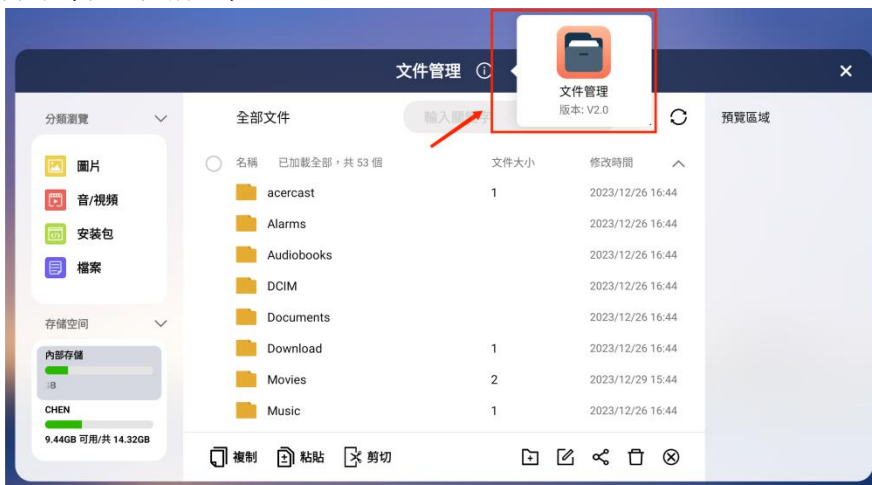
文件管理

文件管理
版本: V2.0

分類瀏覽

圖片
音/視頻
安裝包
檔案

存儲空間

內部存儲
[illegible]B

CHEN
9.44GB 可用/共 14.32GB

全部文件

輸入關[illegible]

名稱 已加載全部，共 53 個

| 名稱 | 文件大小 | 修改時間 |
|---|---|---|
| acercast | 1 | 2023/12/26 16:44 |
| Alarms | | 2023/12/26 16:44 |
| Audiobooks | | 2023/12/26 16:44 |
| DCIM | | 2023/12/26 16:44 |
| Documents | | 2023/12/26 16:44 |
| Download | 1 | 2023/12/26 16:44 |
| Movies | 2 | 2023/12/29 15:44 |
| Music | 1 | 2023/12/26 16:44 |

複制 粘貼 剪切

預覽區域